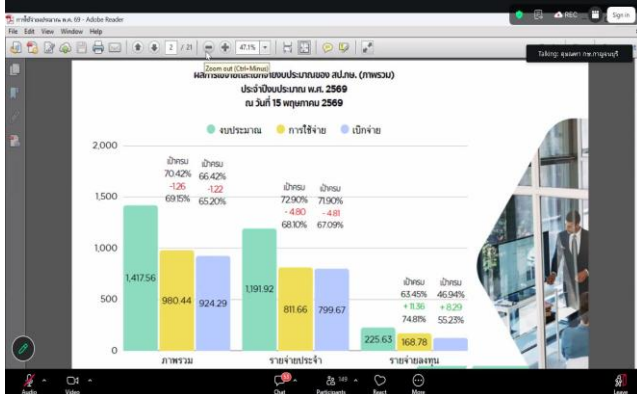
การใช้จ่ายงบประมาณ พ.ศ. 69 - Adobe Reader
File Edit View Window Help
2 / 21
47.1%
Zoom out (Ctrl+Minus)
REC
Sign in
Talking: ศุนพงศา กอ.กาญจนบุรี

ผลการเบิกจ่ายและเบิกจ่ายของงบประมาณของ สป.ทส. (ภาพรวม)
ประจำปีงบประมาณ พ.ศ. 2569
ณ วันที่ 15 พฤษภาคม 2569

งบประมาณ การใช้จ่าย เบิกจ่าย

2,000
1,500
1,000
500
0

เป้าครบ 70.42% -1.26 69.15%
เป้าครบ 66.42% -1.22 65.20%
1,417.56 980.44 924.29
ภาพรวม

เป้าครบ 72.90% -4.80 68.10%
เป้าครบ 71.90% -4.81 67.09%
1,191.92 811.66 799.67
รายจ่ายประจำ

เป้าครบ 63.45% +11.36 74.81%
เป้าครบ 46.94% +8.29 55.23%
225.63 168.78
รายจ่ายลงทุน

Audio Video Chat Participants React More Leave